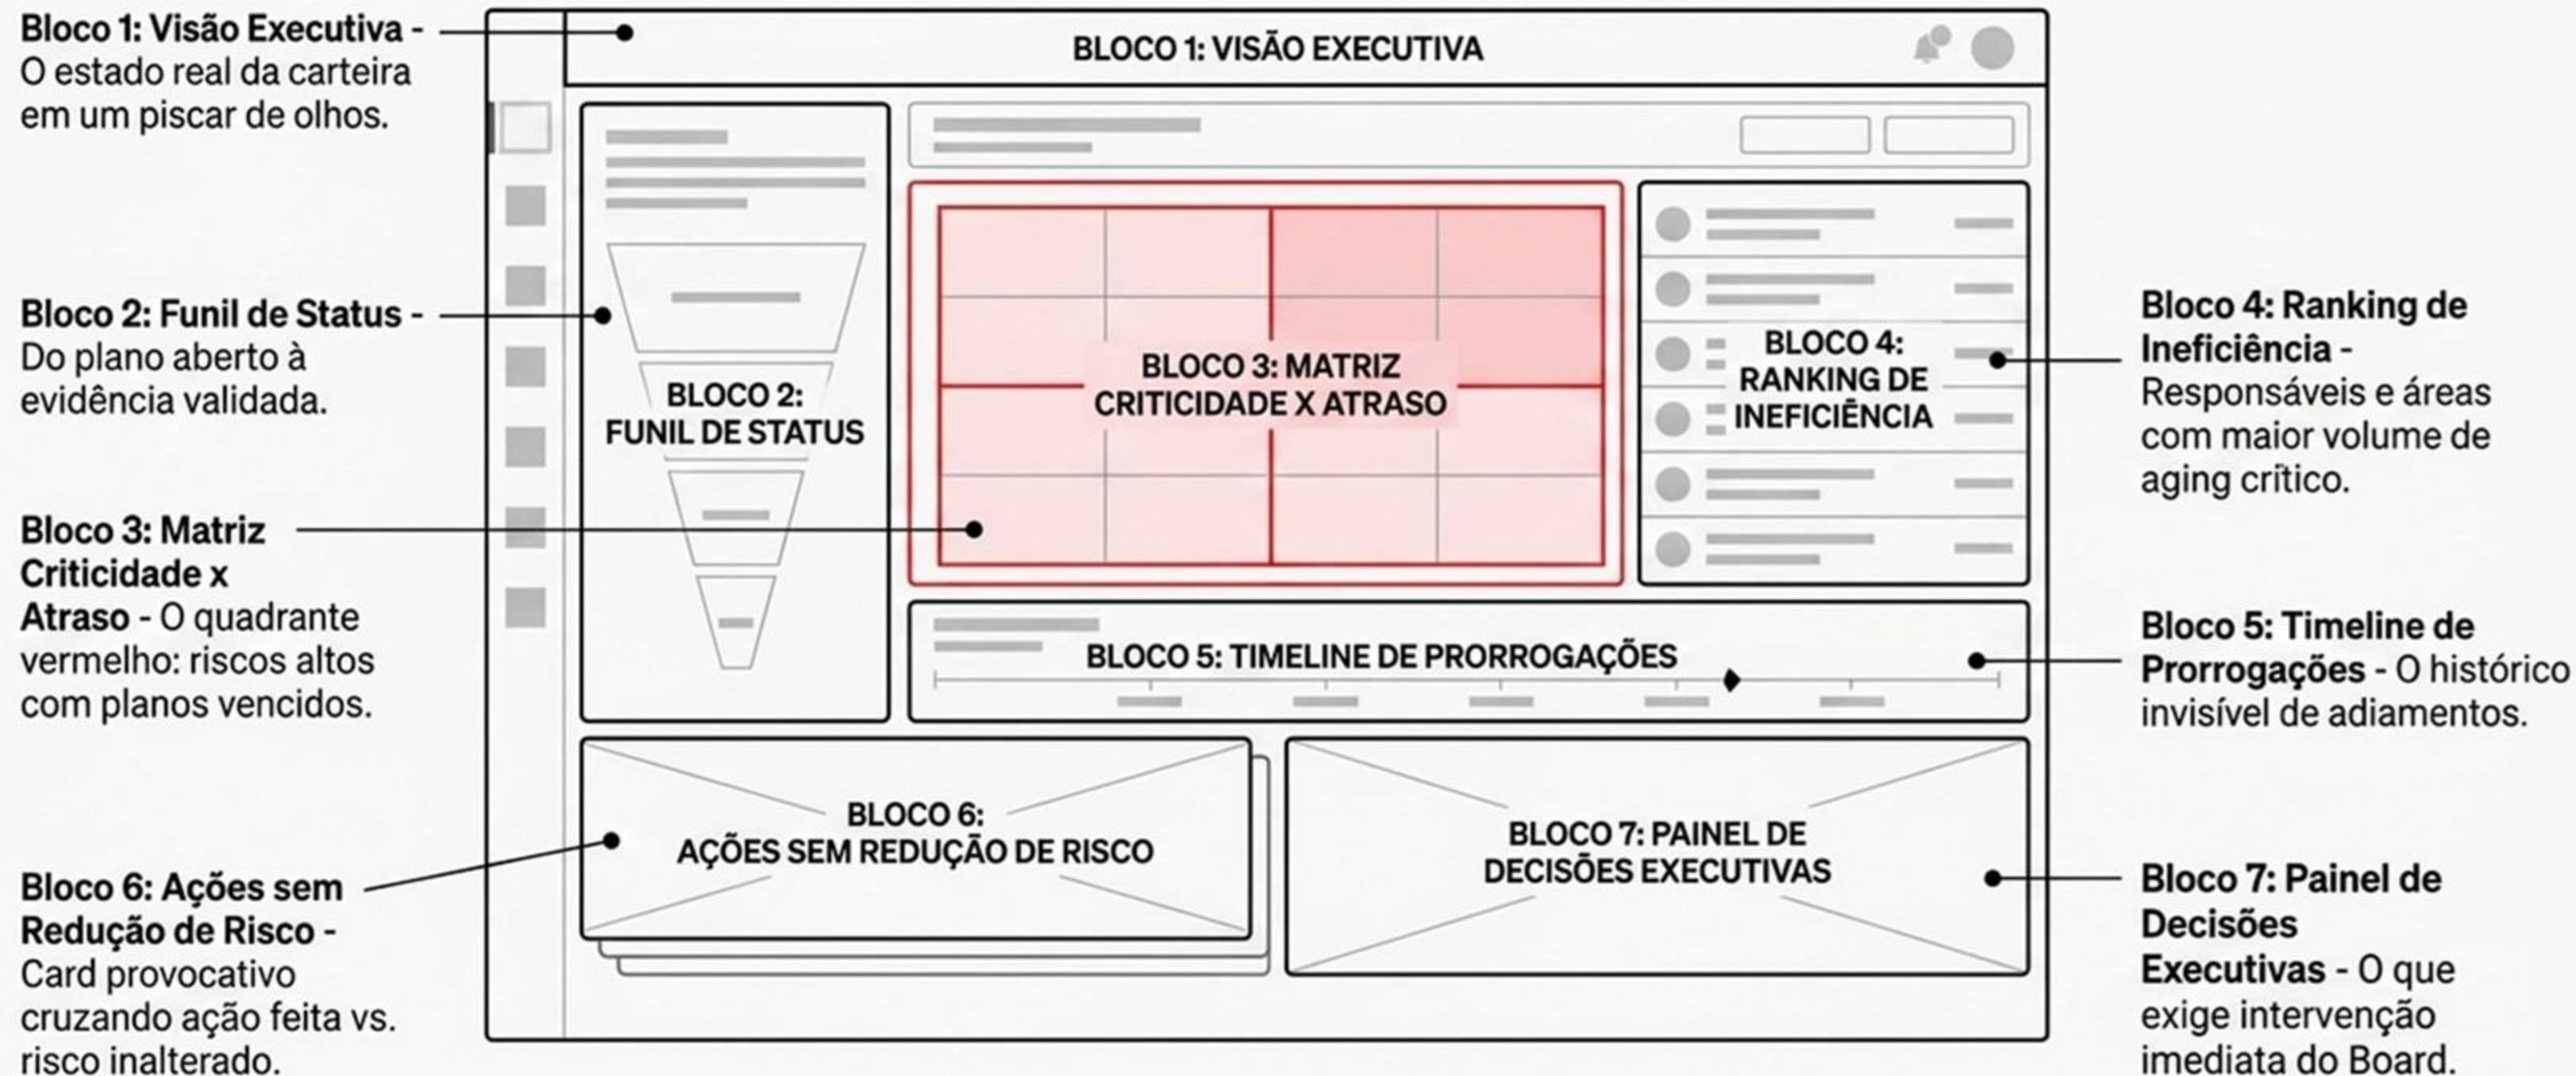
**Bloco 1: Visão Executiva** - O estado real da carteira em um piscar de olhos.

**Bloco 2: Funil de Status** - Do plano aberto à evidência validada.

**Bloco 3: Matriz Criticidade x Atraso** - O quadrante vermelho: riscos altos com planos vencidos.

**Bloco 6: Ações sem Redução de Risco** - Card provocativo cruzando ação feita vs. risco inalterado.

BLOCO 1: VISÃO EXECUTIVA

BLOCO 2: FUNIL DE STATUS

BLOCO 3: MATRIZ CRITICIDADE X ATRASO

BLOCO 4: RANKING DE INEFICIÊNCIA

BLOCO 5: TIMELINE DE PRORROGAÇÕES

BLOCO 6: AÇÕES SEM REDUÇÃO DE RISCO

BLOCO 7: PAINEL DE DECISÕES EXECUTIVAS

**Bloco 4: Ranking de Ineficiência** - Responsáveis e áreas com maior volume de aging crítico.

**Bloco 5: Timeline de Prorrogações** - O histórico invisível de adiamentos.

**Bloco 7: Painel de Decisões Executivas** - O que exige intervenção imediata do Board.